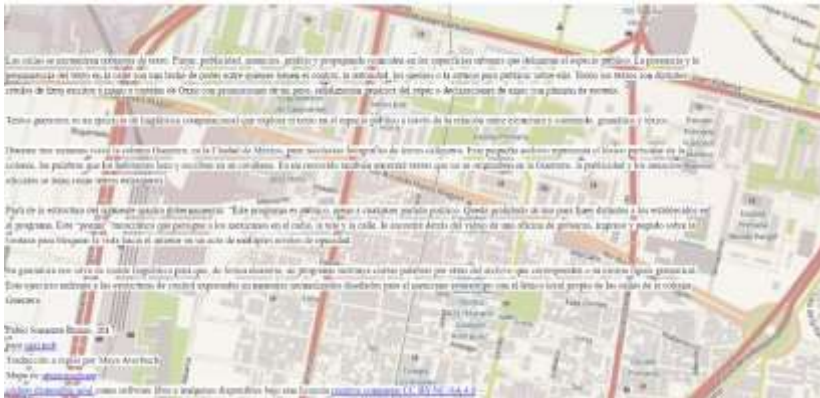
Las calles se encuentran repletas de texto. Fierro, publicidad, anuncios, graffiti y propaganda coinciden en las superficies urbanas que delimitan el espacio público. La presencia y la permanencia del texto en la calle son una lucha de poder entre quienes tienen el control, la autoridad, los dueños y la ciudad para publicar sobre ella. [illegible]

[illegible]

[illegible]

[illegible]

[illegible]

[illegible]

Pablo Sanaguano Bimmi, 2014
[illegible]
Traducción a inglés por Maya Auerbach
Mapa de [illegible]
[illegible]